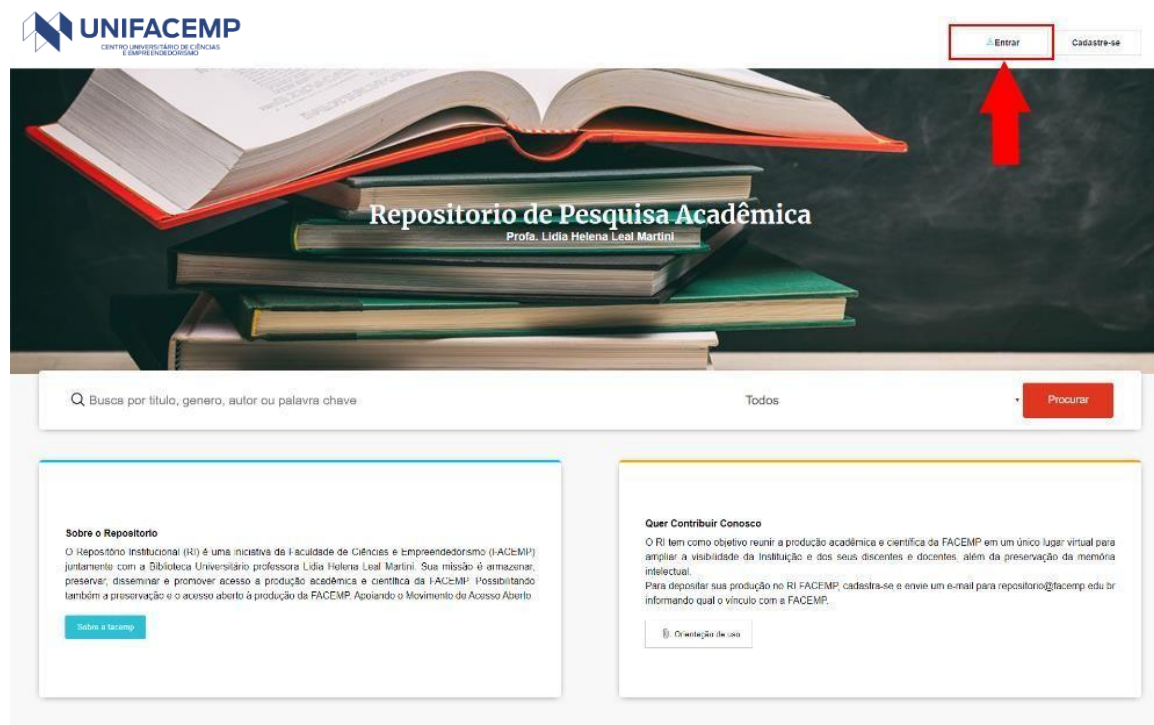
UNIFACEMP
CENTRO UNIVERSITÁRIO DE CIÊNCIAS E EMPREENDEDORISMO

Entrar

Cadastre-se

Repositorio de Pesquisa Acadêmica
Profa. Lidia Helena Leal Martini

Busca por titulo, genero, autor ou palavra chave

Todos

Procurar

Sobre o Repositorio
O Repositório Institucional (RI) é uma iniciativa da Faculdade de Ciências e Empreendedorismo (FACEMP) juntamente com a Biblioteca Universitário professora Lidia Helena Leal Martini. Sua missão é armazenar, preservar, disseminar e promover acesso a produção acadêmica e científica da FACEMP. Possibilitando também a preservação e o acesso aberto à produção da FACEMP. Apoiando o Movimento de Acesso Aberto.

Sobre a facemp

Quer Contribuir Conosco
O RI tem como objetivo reunir a produção acadêmica e científica da FACEMP em um único lugar virtual para ampliar a visibilidade da Instituição e dos seus discentes e docentes, além da preservação da memória intelectual.
Para depositar sua produção no RI FACEMP, cadastra-se e envie um e-mail para repositorio@facemp.edu.br informando qual o vínculo com a FACEMP.

Orientação de uso